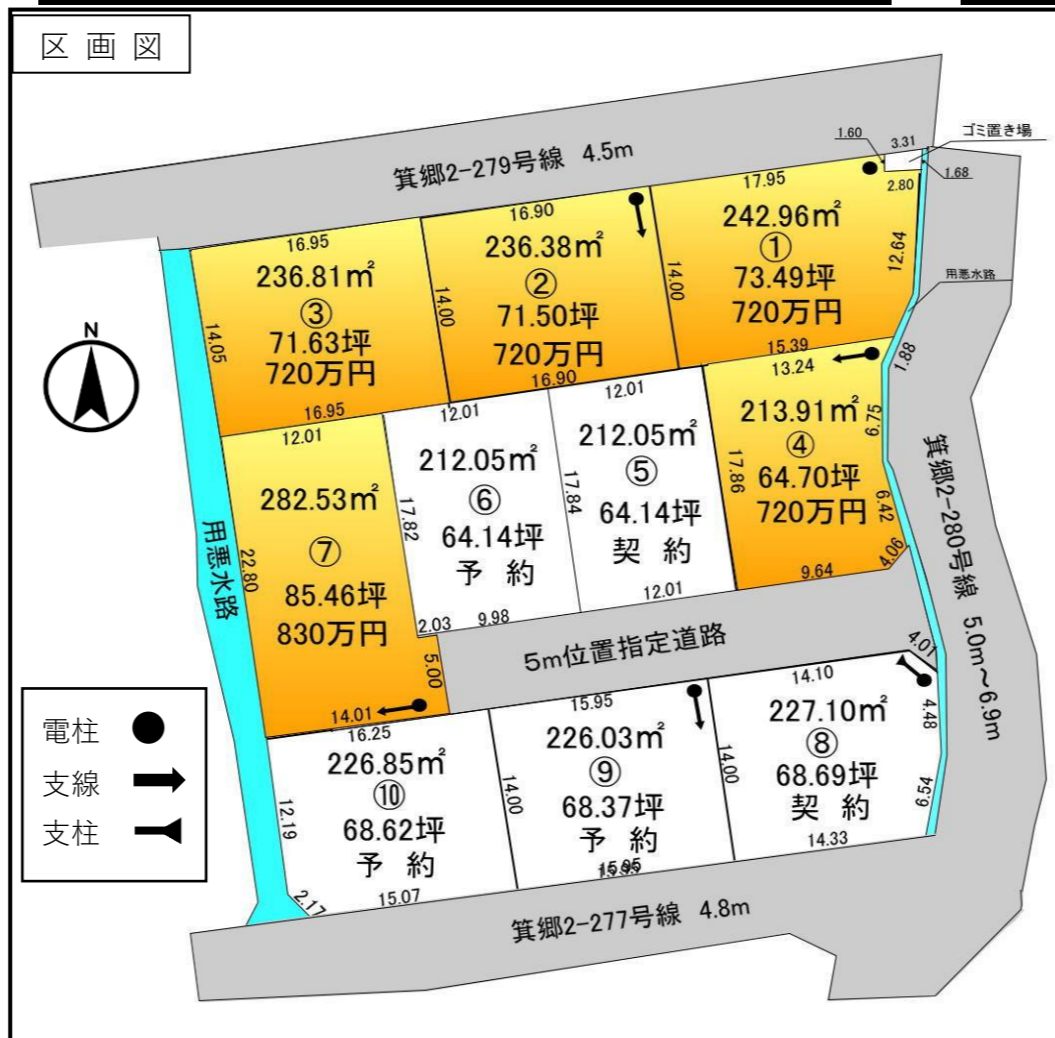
区画図

1.60 3.31 ゴミ置き場

箕郷2-279号線 4.5m

1.68

17.95 2.80

242.96㎡
①
73.49坪
720万円

12.64

16.90

236.38㎡
②
71.50坪
720万円

14.00 14.00

16.95

236.81㎡
③
71.63坪
720万円

14.05

16.95 16.90

用悪水路

1.88

15.39 13.24

213.91㎡
④
64.70坪
720万円

6.75 17.86 6.42 4.06 9.64

箕郷2-280号線 5.0m～6.9m

N

12.01 12.01 12.01

282.53㎡
⑦
85.46坪
830万円

22.80

212.05㎡
⑥
64.14坪
予約

17.82

212.05㎡
⑤
64.14坪
契約

17.84

12.01

2.03 9.98

用悪水路

5m位置指定道路

5.00

14.01

4.01

14.10

227.10㎡
⑧
68.69坪
契約

4.48 14.00 6.54 14.33

15.95

226.03㎡
⑨
68.37坪
予約

14.00

15.95

16.25

226.85㎡
⑩
68.62坪
予約

12.19

2.17 15.07

電柱
支線
支柱

箕郷2-277号線 4.8m